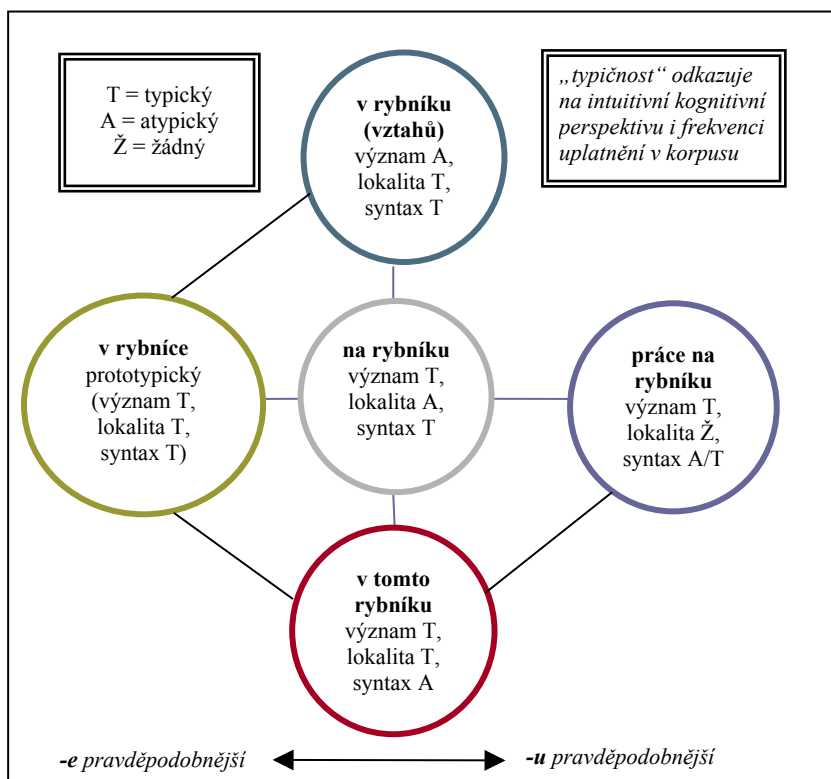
T = typický
A = atypický
Ž = žádný

„typičnost“ odkazuje na intuitivní kognitivní perspektivu i frekvenci uplatnění v korpusu

**v rybníku (vztahů)**
význam A,
lokalita T,
syntax T

**v rybníce**
prototypický
(význam T,
lokalita T,
syntax T)

**na rybníku**
význam T,
lokalita A,
syntax T

**práce na rybníku**
význam T,
lokalita Ž,
syntax A/T

**v tomto rybníku**
význam T,
lokalita T,
syntax A

***-e*** *pravděpodobnější*

***-u*** *pravděpodobnější*